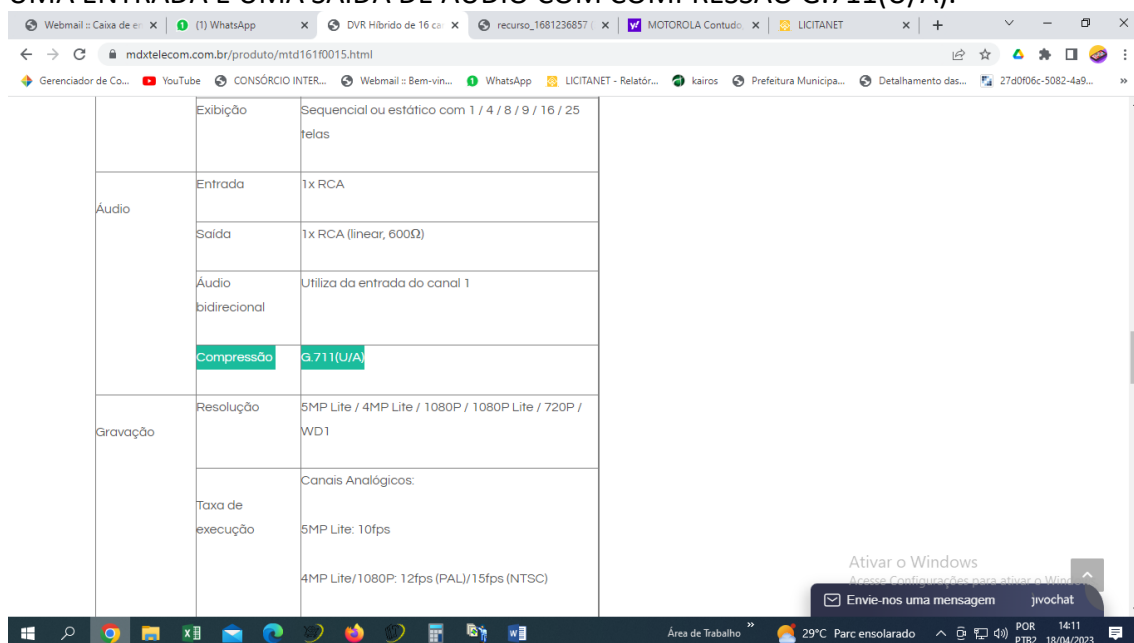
Webmail :: Caixa de e | (1) WhatsApp | DVR Híbrido de 16 ca | recurso_1681236857 | MOTOROLA Contudo | LICITANET

mdxtelecom.com.br/produto/mtd161f0015.html

Gerenciador de Co... | YouTube | CONSÓRCIO INTER... | Webmail :: Bem-vin... | WhatsApp | LICITANET - Relatór... | kairos | Prefeitura Municipa... | Detalhamento das... | 27d0f06c-5082-4a9...

| | Exibição | Sequencial ou estático com 1 / 4 / 8 / 9 / 16 / 25 telas |
|---|---|---|
| Áudio | Entrada | 1x RCA |
| | Saída | 1x RCA (linear, 600Ω) |
| | Áudio bidirecional | Utiliza da entrada do canal 1 |
| | Compressão | G.711(U/A) |
| Gravação | Resolução | 5MP Lite / 4MP Lite / 1080P / 1080P Lite / 720P / WD1 |
| | Taxa de execução | Canais Analógicos: 5MP Lite: 10fps 4MP Lite/1080P: 12fps (PAL)/15fps (NTSC) |

Ativar o Windows
Acesse Configurações para ativar o Windows.

Envie-nos uma mensagem | jivochat

Área de Trabalho | 29°C Parc ensolarado | POR PTB2 | 14:11 18/04/2023